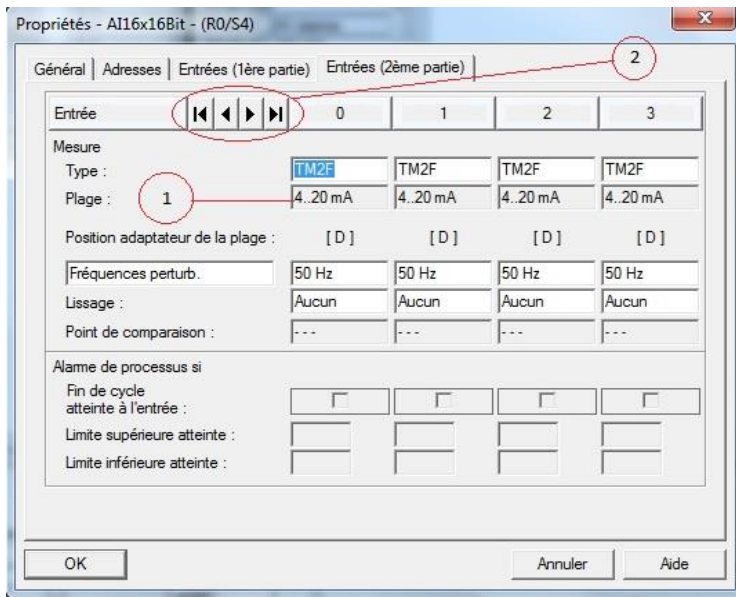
Propriétés - AI16x16Bit - (R0/S4)

Général | Adresses | Entrées (1ère partie) | Entrées (2ème partie)

2

| Entrée | | 0 | 1 | 2 | 3 |
|---|---|---|---|---|---|

Mesure

| | | | | |
|---|---|---|---|---|
| Type : | TM2F | TM2F | TM2F | TM2F |
| Plage : | 4..20 mA | 4..20 mA | 4..20 mA | 4..20 mA |
| Position adaptateur de la plage : | [ D ] | [ D ] | [ D ] | [ D ] |
| Fréquences perturb. | 50 Hz | 50 Hz | 50 Hz | 50 Hz |
| Lissage : | Aucun | Aucun | Aucun | Aucun |
| Point de comparaison : | - - - | - - - | - - - | - - - |

1

Alarme de processus si

Fin de cycle atteinte à l'entrée :

Limite supérieure atteinte :

Limite inférieure atteinte :

OK

Annuler

Aide